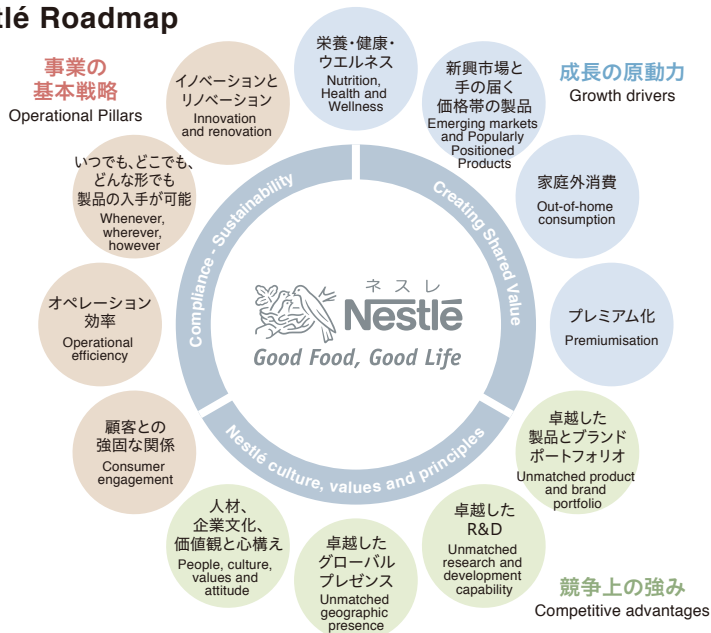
tlé Roadmap

事業の
基本戦略
Operational Pillars

成長の原動力
Growth drivers

イノベーションとリノベーション
Innovation and renovation

栄養・健康・ウエルネス
Nutrition, Health and Wellness

新興市場と手の届く価格帯の製品
Emerging markets and Popularly Positioned Products

家庭外消費
Out-of-home consumption

プレミアム化
Premiumisation

いつでも、どこでも、どんな形でも製品の入手が可能
Whenever, wherever, however

オペレーション効率
Operational efficiency

顧客との強固な関係
Consumer engagement

Compliance · Sustainability

Creating Shared Value

Nestlé culture, values and principles

ネスレ
Nestlé
Good Food, Good Life

卓越した製品とブランドポートフォリオ
Unmatched product and brand portfolio

卓越したR&D
Unmatched research and development capability

卓越したグローバルプレゼンス
Unmatched geographic presence

人材、企業文化、価値観と心構え
People, culture, values and attitude

競争上の強み
Competitive advantages